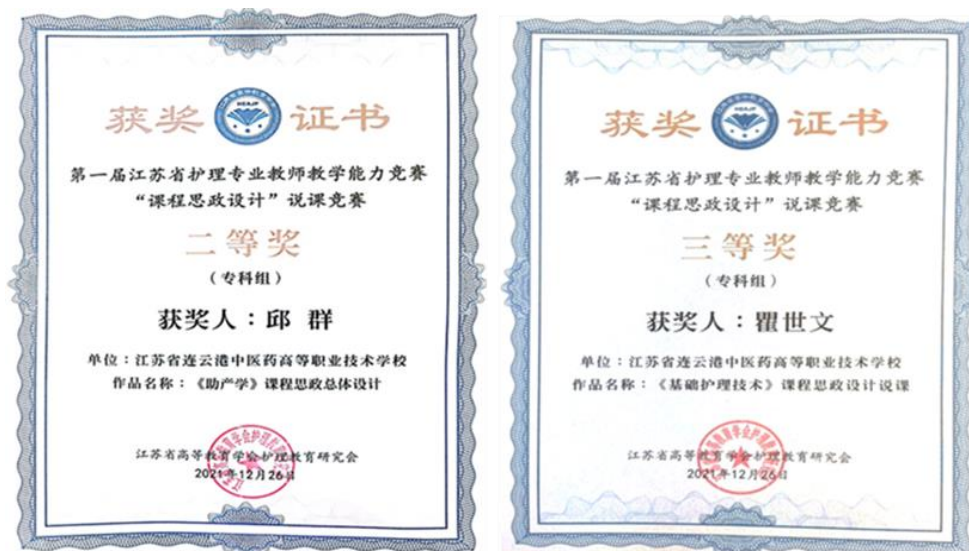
获奖 证书

第一届江苏省护理专业教师教学能力竞赛
“课程思政设计”说课竞赛

二等奖

（专科组）

获奖人：邱 群

单位：江苏省连云港中医药高等职业技术学校
作品名称：《助产学》课程思政总体设计

江苏省高等教育学会护理教育研究会
2021年12月26日

获奖 证书

第一届江苏省护理专业教师教学能力竞赛
“课程思政设计”说课竞赛

三等奖

（专科组）

获奖人：瞿世文

单位：江苏省连云港中医药高等职业技术学校
作品名称：《基础护理技术》课程思政设计说课

江苏省高等教育学会护理教育研究会
2021年12月26日